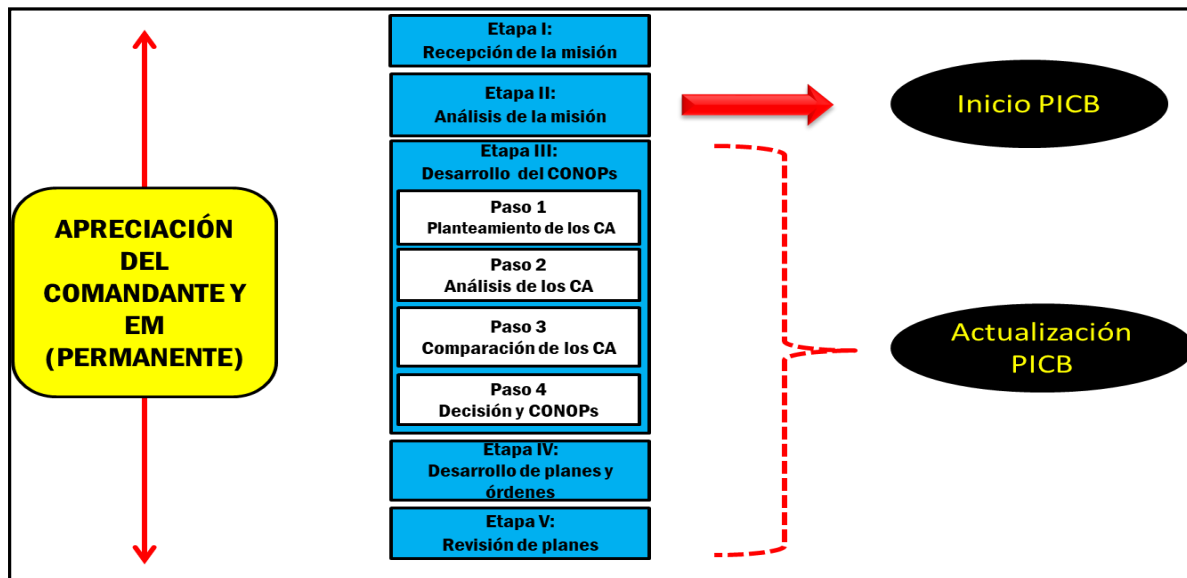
APRECIACIÓN DEL COMANDANTE Y EM (PERMANENTE)

Etapa I:
Recepción de la misión

Etapa II:
Análisis de la misión

Etapa III:
Desarrollo del CONOPs

Paso 1
Planteamiento de los CA

Paso 2
Análisis de los CA

Paso 3
Comparación de los CA

Paso 4
Decisión y CONOPs

Etapa IV:
Desarrollo de planes y órdenes

Etapa V:
Revisión de planes

Inicio PICB

Actualización PICB